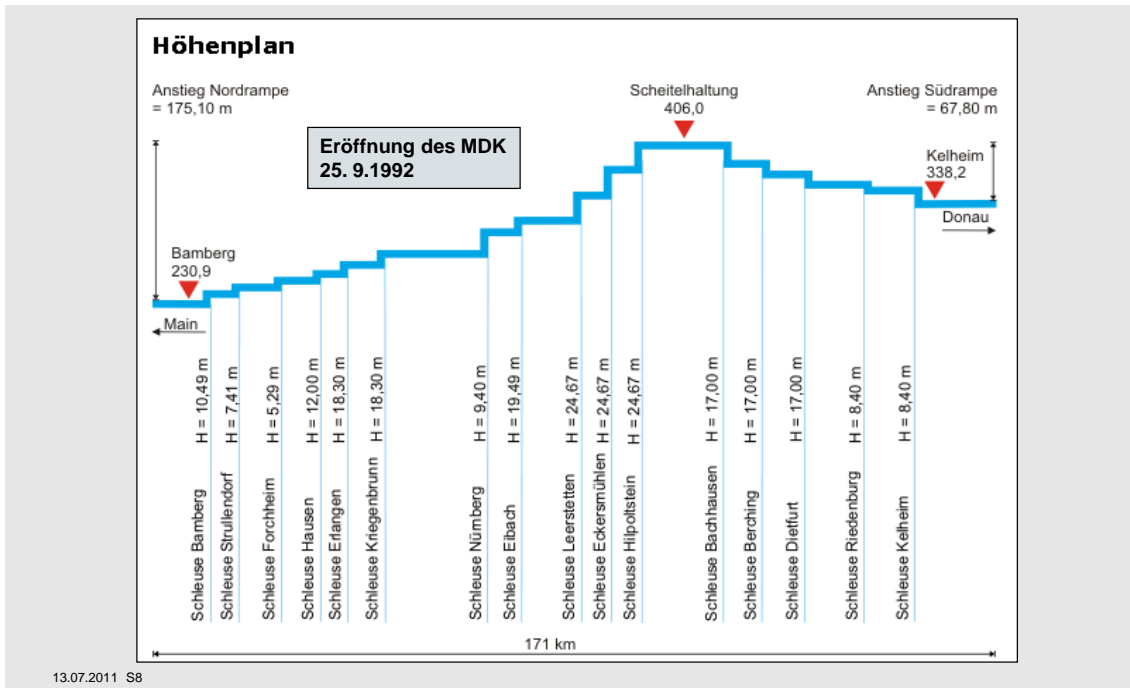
Höhenplan

Anstieg Nordrampe
= 175,10 m

Eröffnung des MDK
25. 9.1992

Scheitelhaltung
406,0

Anstieg Südrampe
= 67,80 m

Kelheim
338,2

Donau

Bamberg
230,9

Main

Schleuse Bamberg H = 10,49 m
Schleuse Strullendorf H = 7,41 m
Schleuse Forchheim H = 5,29 m
Schleuse Hausen H = 12,00 m
Schleuse Erlangen H = 18,30 m
Schleuse Kriegenbrunn H = 18,30 m
Schleuse Nürnberg H = 9,40 m
Schleuse Eibach H = 19,49 m
Schleuse Leerstetten H = 24,67 m
Schleuse Eckersmühlen H = 24,67 m
Schleuse Hilpoltstein H = 24,67 m
Schleuse Bachhausen H = 17,00 m
Schleuse Berching H = 17,00 m
Schleuse Dietfurt H = 17,00 m
Schleuse Riedenburg H = 8,40 m
Schleuse Kelheim H = 8,40 m

171 km

13.07.2011 S8